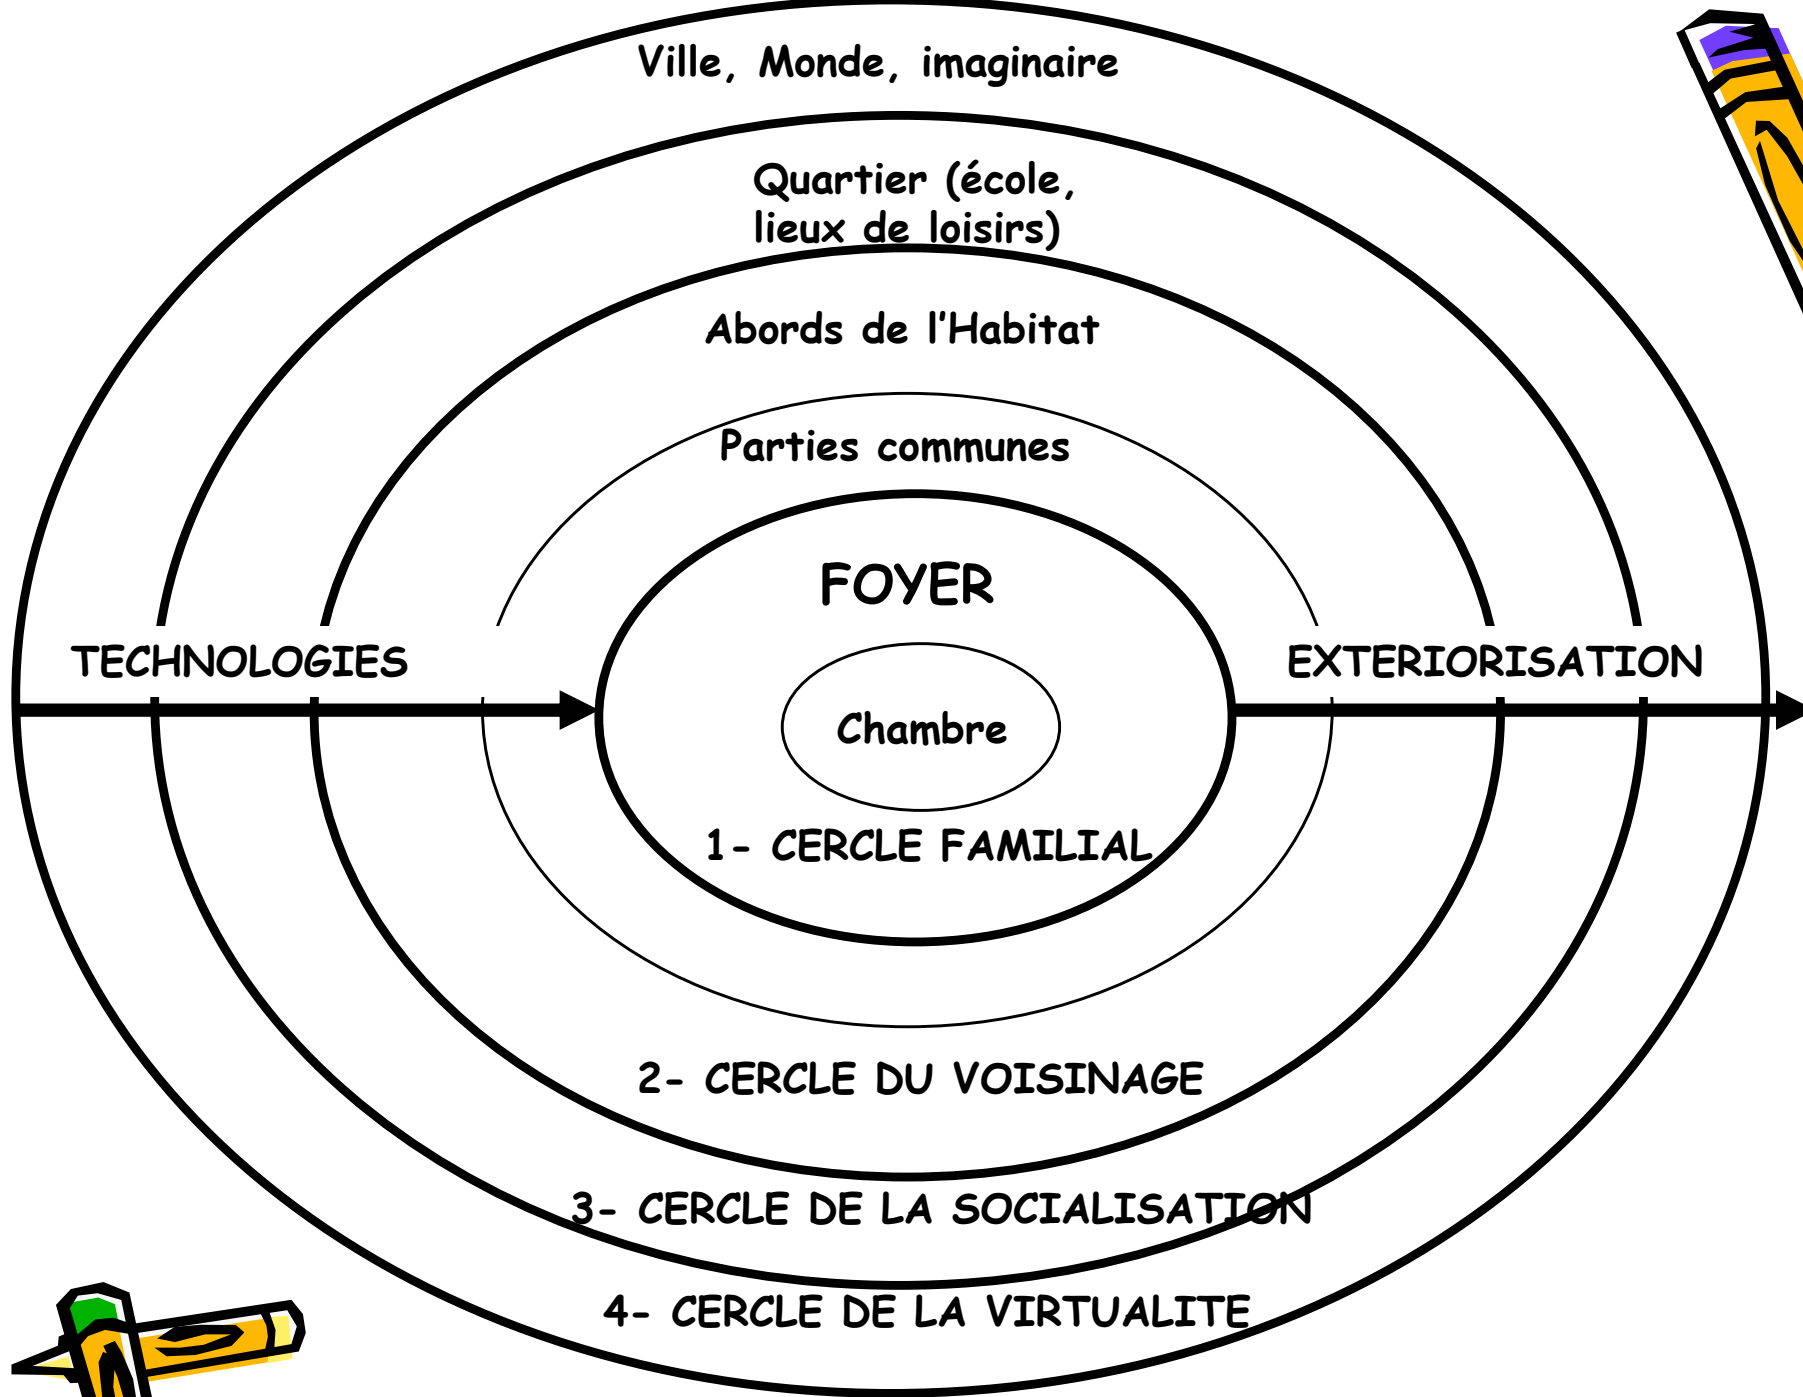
Ville, Monde, imaginaire

Quartier (école, lieux de loisirs)

Abords de l'Habitat

Parties communes

FOYER

TECHNOLOGIES

EXTERIORISATION

Chambre

1- CERCLE FAMILIAL

2- CERCLE DU VOISINAGE

3- CERCLE DE LA SOCIALISATION

4- CERCLE DE LA VIRTUALITE